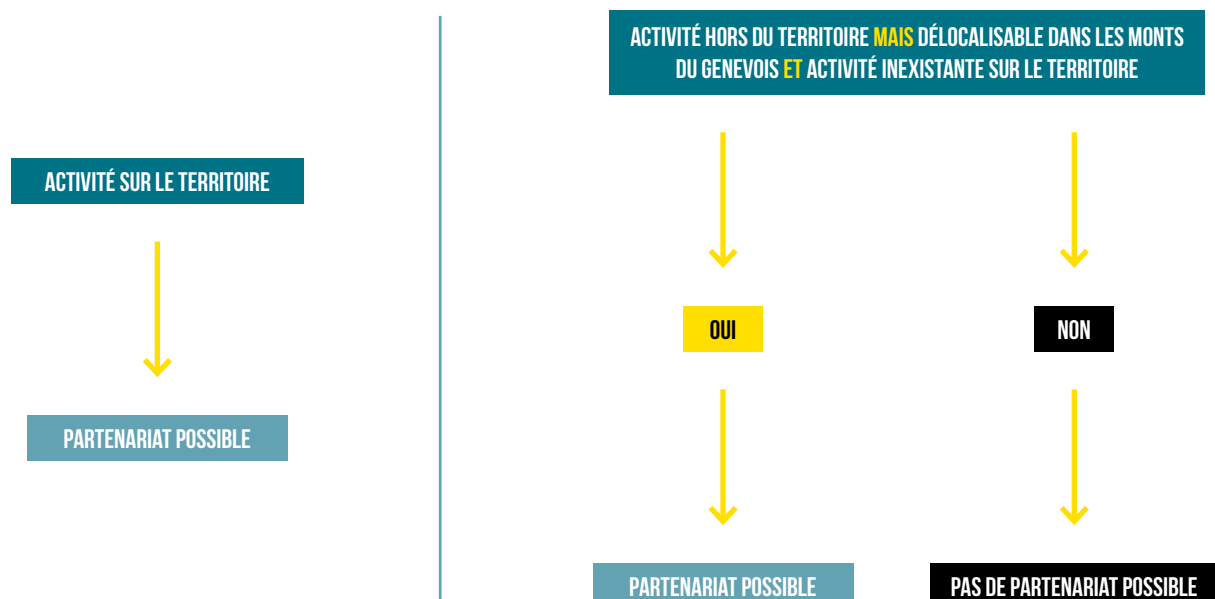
ACTIVITÉ SUR LE TERRITOIRE

PARTENARIAT POSSIBLE

ACTIVITÉ HORS DU TERRITOIRE MAIS DÉLOCALISABLE DANS LES MONTS DU GENEVOIS ET ACTIVITÉ INEXISTANTE SUR LE TERRITOIRE

OUI

NON

PARTENARIAT POSSIBLE

PAS DE PARTENARIAT POSSIBLE